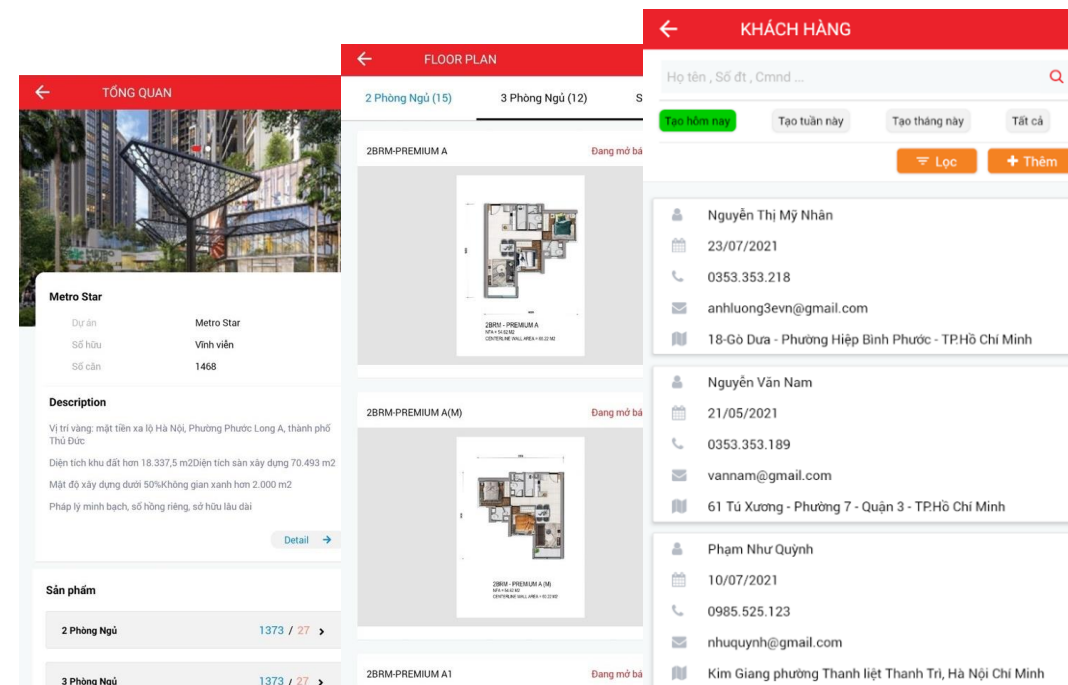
TỔNG QUAN

Metro Star

Dự án Metro Star
Sở hữu Vĩnh viễn
Số căn 1468

Description

Vị trí vàng: mặt tiền xa lộ Hà Nội, Phường Phước Long A, thành phố Thủ Đức

Diện tích khu đất hơn 18.337,5 m2Diện tích sàn xây dựng 70.493 m2

Mật độ xây dựng dưới 50%Không gian xanh hơn 2.000 m2

Pháp lý minh bạch, sổ hồng riêng, sở hữu lâu dài

Detail

Sản phẩm

2 Phòng Ngủ 1373 / 27

3 Phòng Ngủ 1373 / 27

FLOOR PLAN

2 Phòng Ngủ (15) 3 Phòng Ngủ (12) S

2BRM-PREMIUM A Đang mở bá

2BRM - PREMIUM A

2BRM-PREMIUM A(M) Đang mở bá

2BRM - PREMIUM A (M)

2BRM-PREMIUM A1 Đang mở bá

KHÁCH HÀNG

Họ tên , Số đt , Cmnd ...

Tạo hôm nay Tạo tuần này Tạo tháng này Tất cả

Lọc Thêm

Nguyễn Thị Mỹ Nhân
23/07/2021
0353.353.218
anhluong3evn@gmail.com
18-Gò Dưa - Phường Hiệp Bình Phước - TP.Hồ Chí Minh

Nguyễn Văn Nam
21/05/2021
0353.353.189
vannam@gmail.com
61 Tú Xương - Phường 7 - Quận 3 - TP.Hồ Chí Minh

Phạm Như Quỳnh
10/07/2021
0985.525.123
nhuquynh@gmail.com
Kim Giang phường Thanh liệt Thanh Trì, Hà Nội Chí Minh